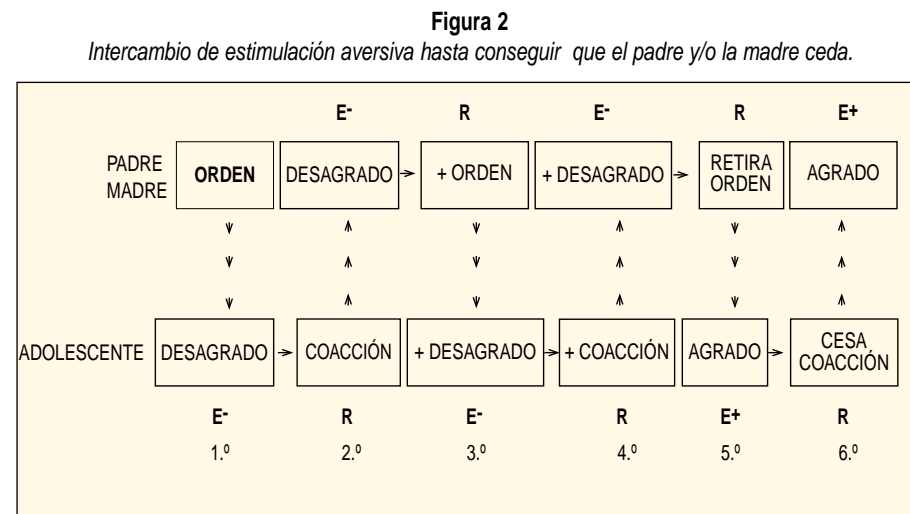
**Figura 2**

*Intercambio de estimulación aversiva hasta conseguir que el padre y/o la madre ceda.*

$E^-$ R $E^-$ R $E^+$

PADRE MADRE

ORDEN

DESAGRADO

+ ORDEN

+ DESAGRADO

RETIRA ORDEN

AGRADO

ADOLESCENTE

DESAGRADO

COACCIÓN

+ DESAGRADO

+ COACCIÓN

AGRADO

CESA COACCIÓN

$E^-$ R $E^-$ R $E^+$ R

1.º 2.º 3.º 4.º 5.º 6.º